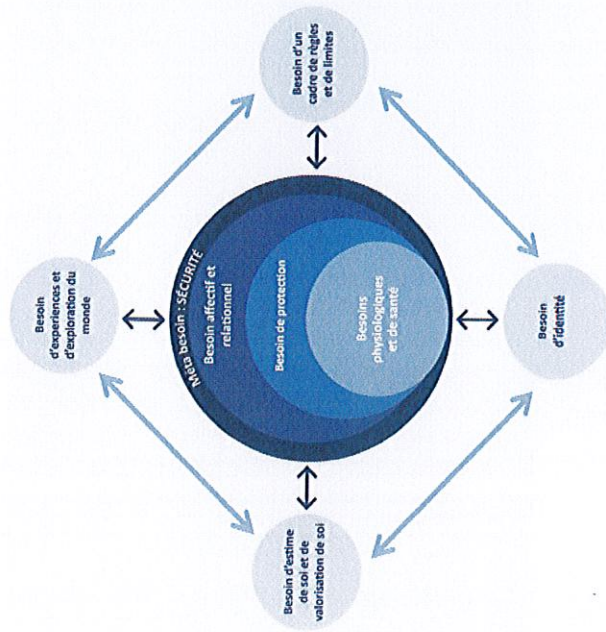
Besoin d'un cadre de règles et de limites

Besoin d'expériences et d'exploration du monde

Méta besoin : SÉCURITÉ

Besoin affectif et relationnel

Besoin de protection

Besoins physiologiques et de santé

Besoin d'identité

Besoin d'estime de soi et de valorisation de soi